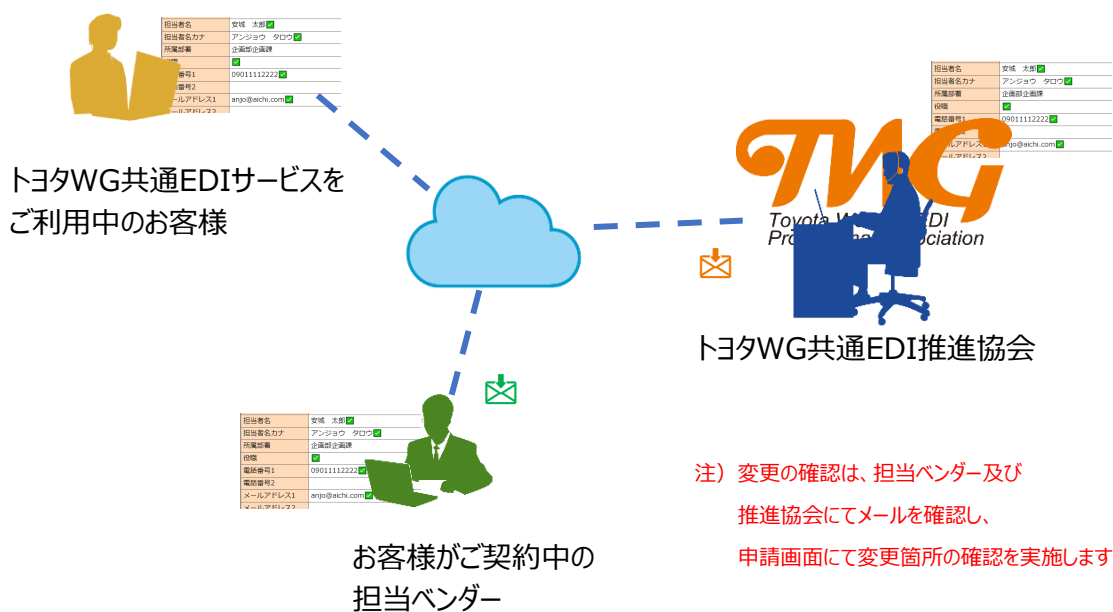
| 担当者名 | 安城　太郎 |
|---|---|
| 担当者名カナ | アンジョウ　タロウ |
| 所属部署 | 企画部企画課 |
| 役職 | |
| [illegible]番号1 | 09011112222 |
| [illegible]番号2 | |
| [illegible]ールアドレス1 | anjo@aichi.com |
| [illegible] | |

トヨタWG共通EDIサービスをご利用中のお客様

| 担当者名 | 安城　太郎 |
|---|---|
| 担当者名カナ | アンジョウ　タロウ |
| 所属部署 | 企画部企画課 |
| 役職 | |
| 電話番号1 | 09011112222 |
| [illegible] | |
| メールアドレス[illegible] | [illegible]jo@aichi.com |
| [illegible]ス2 | |

TWG
Toyota W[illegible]DI
Pro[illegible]ociation

トヨタWG共通EDI推進協会

| 担当者名 | 安城　太郎 |
|---|---|
| 担当者名カナ | アンジョウ　タロウ |
| 所属部署 | 企画部企画課 |
| 役職 | |
| 電話番号1 | 09011112222 |
| 電話番号2 | |
| メールアドレス1 | anjo@aichi.com |
| メールアドレス2 | |

お客様がご契約中の担当ベンダー

注）変更の確認は、担当ベンダー及び
推進協会にてメールを確認し、
申請画面にて変更箇所の確認を実施します